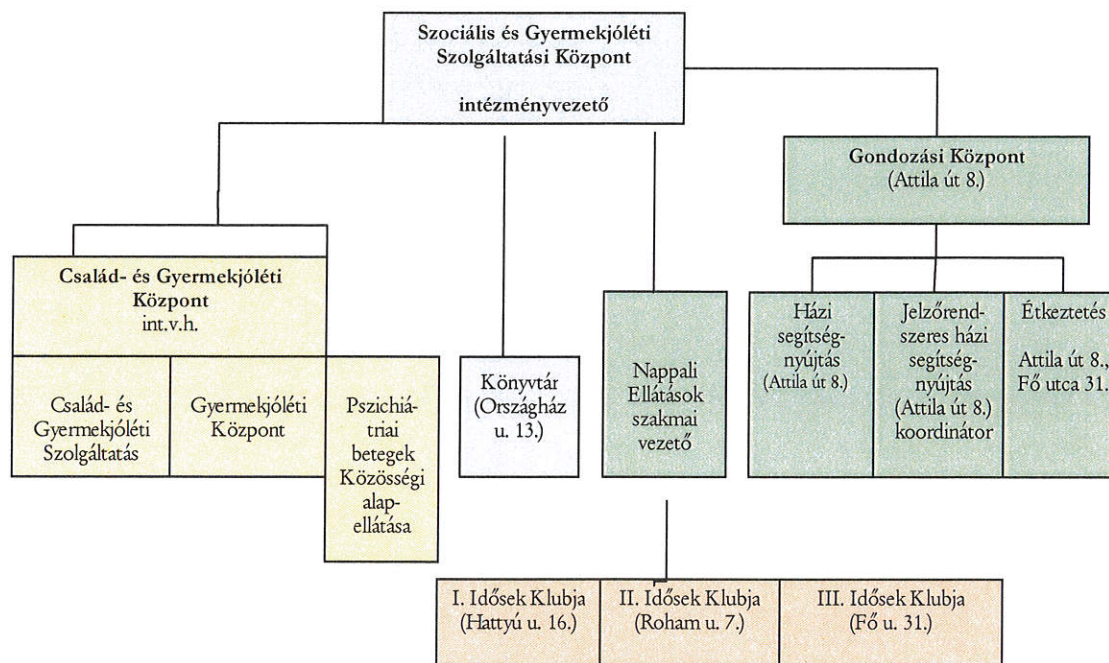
Szociális és Gyermekjóléti Szolgáltatási Központ

intézményvezető

Gondozási Központ (Attila út 8.)

Család- és Gyermekjóléti Központ int.v.h.

Család- és Gyermekjóléti Szolgáltatás

Gyermekjóléti Központ

Pszichiátriai betegek Közösségi alapellátása

Könyvtár (Országház u. 13.)

Nappali Ellátások szakmai vezető

Házi segítségnyújtás (Attila út 8.)

Jelzőrendszeres házi segítségnyújtás (Attila út 8.) koordinátor

Étkeztetés Attila út 8., Fő utca 31.

I. Idősek Klubja (Hattyú u. 16.)

II. Idősek Klubja (Roham u. 7.)

III. Idősek Klubja (Fő u. 31.)